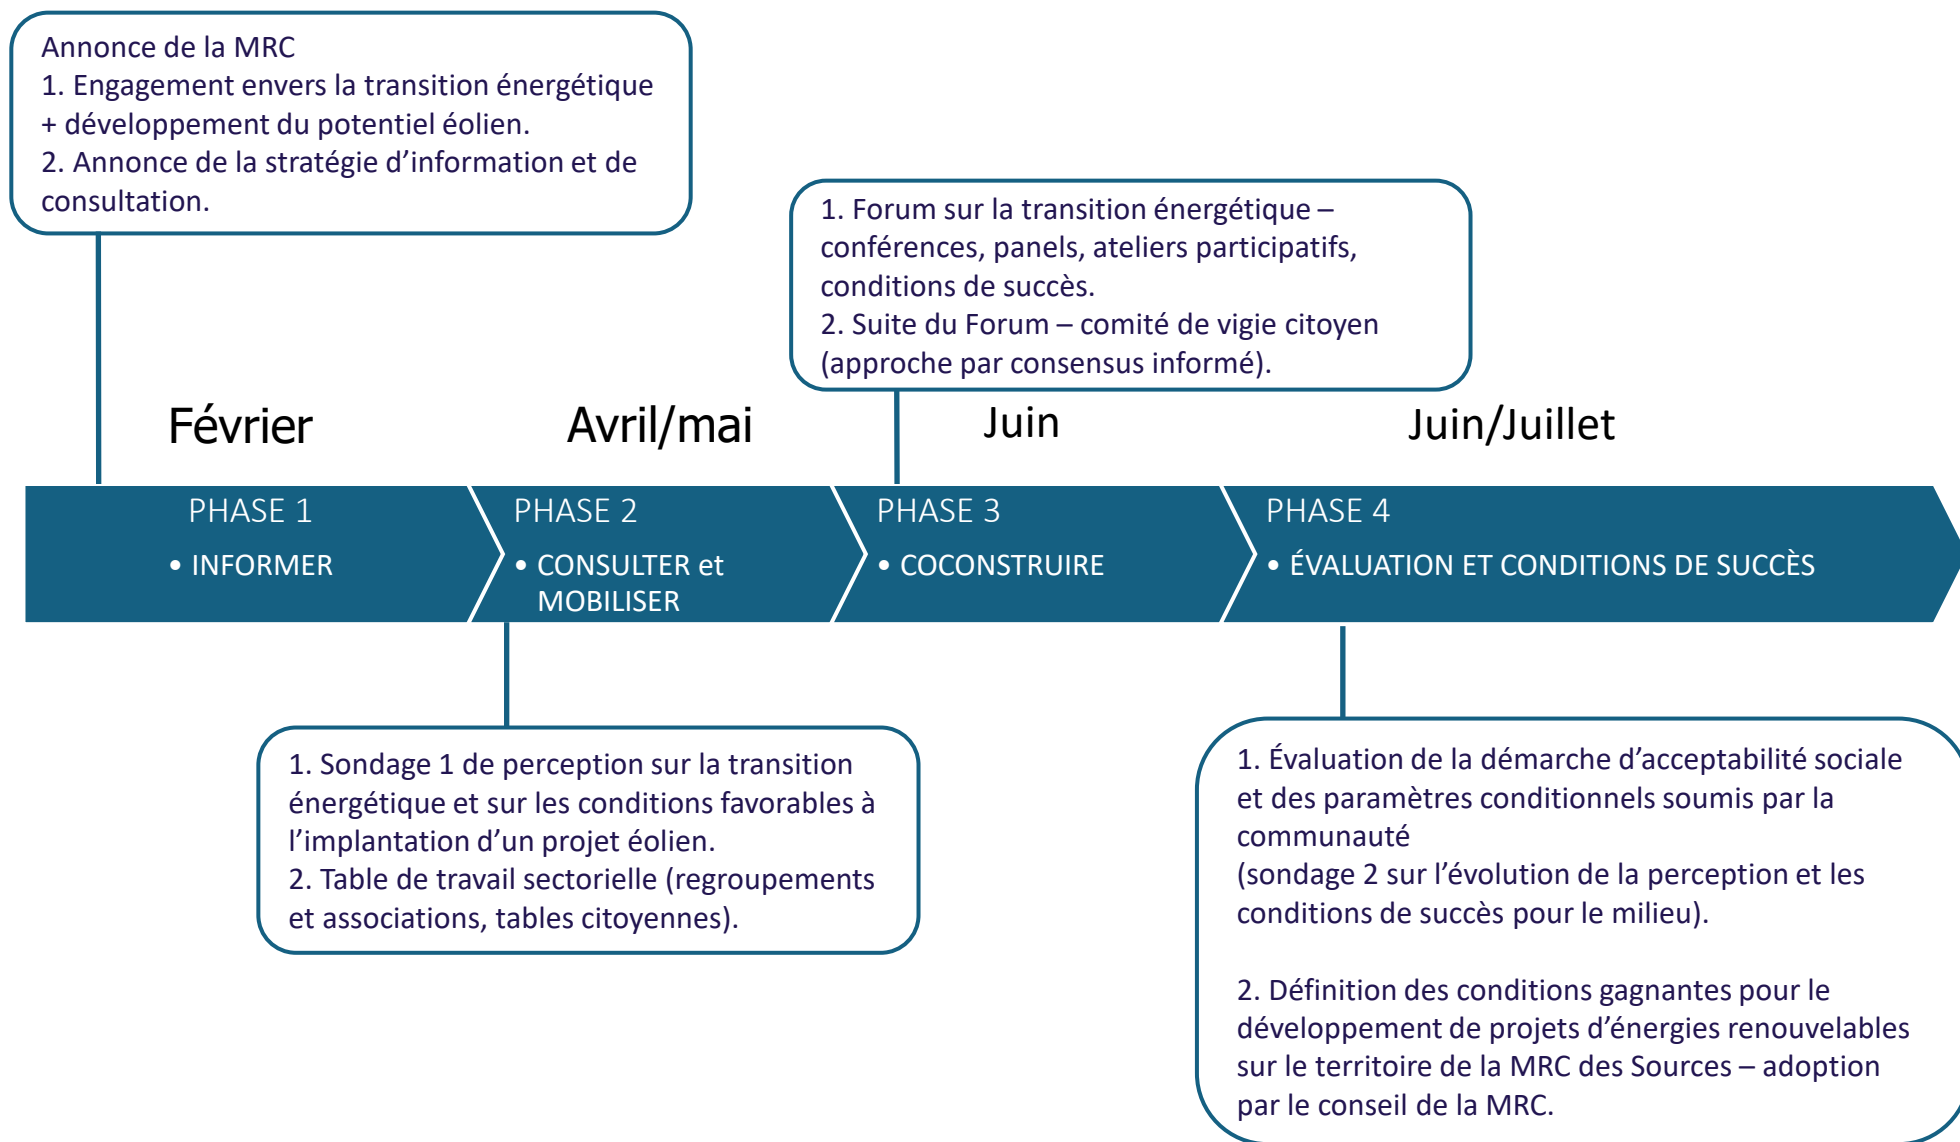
Annonce de la MRC
1. Engagement envers la transition énergétique + développement du potentiel éolien.
2. Annonce de la stratégie d'information et de consultation.

1. Forum sur la transition énergétique – conférences, panels, ateliers participatifs, conditions de succès.
2. Suite du Forum – comité de vigie citoyen (approche par consensus informé).

Février

Avril/mai

Juin

Juin/Juillet

PHASE 1
• INFORMER

PHASE 2
• CONSULTER et MOBILISER

PHASE 3
• COCONSTRUIRE

PHASE 4
• ÉVALUATION ET CONDITIONS DE SUCCÈS

1. Sondage 1 de perception sur la transition énergétique et sur les conditions favorables à l'implantation d'un projet éolien.
2. Table de travail sectorielle (regroupements et associations, tables citoyennes).

1. Évaluation de la démarche d'acceptabilité sociale et des paramètres conditionnels soumis par la communauté
(sondage 2 sur l'évolution de la perception et les conditions de succès pour le milieu).

2. Définition des conditions gagnantes pour le développement de projets d'énergies renouvelables sur le territoire de la MRC des Sources – adoption par le conseil de la MRC.